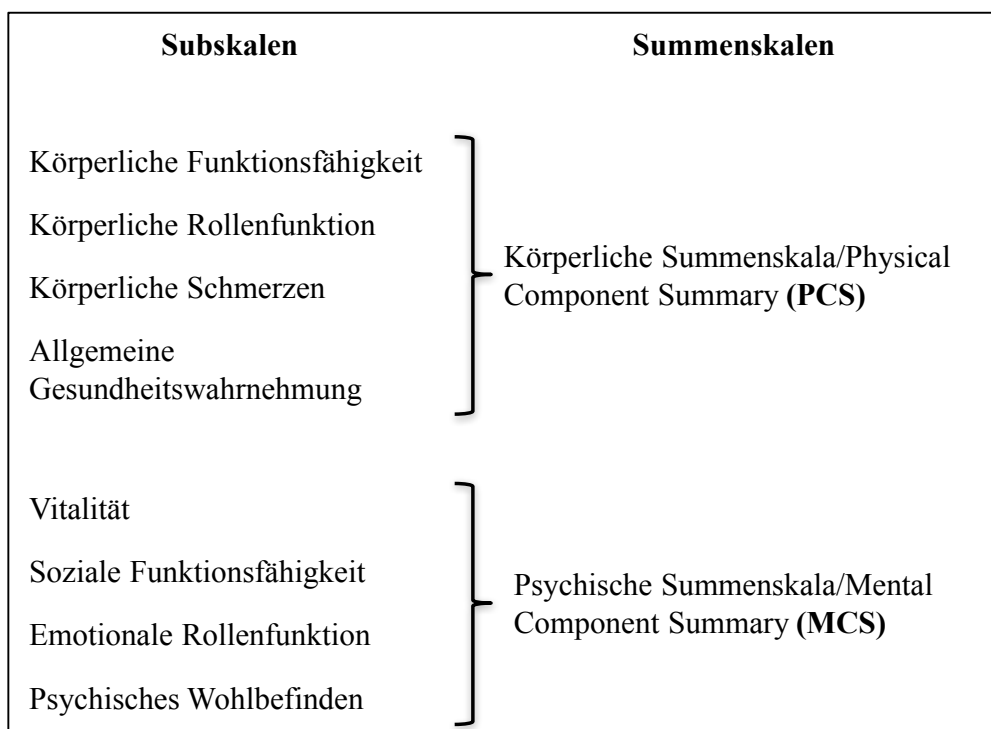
**Subskalen** **Summenskalen**

Körperliche Funktionsfähigkeit

Körperliche Rollenfunktion

Körperliche Schmerzen

Allgemeine Gesundheitswahrnehmung

Körperliche Summenskala/Physical Component Summary **(PCS)**

Vitalität

Soziale Funktionsfähigkeit

Emotionale Rollenfunktion

Psychisches Wohlbefinden

Psychische Summenskala/Mental Component Summary **(MCS)**